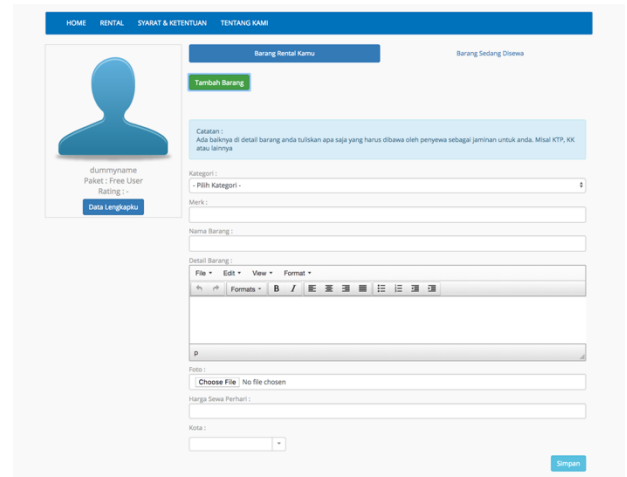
HOME RENTAL SYARAT & KETENTUAN TENTANG KAMI

dummyname
Paket : Free User
Rating : -
Data Lengkapku

Barang Rental Kamu
Barang Sedang Disewa

Tambah Barang

Catatan :
Ada baiknya di detail barang anda tuliskan apa saja yang harus dibawa oleh penyewa sebagai jaminan untuk anda. Misal KTP, KK atau lainnya

Kategori :
- Pilih Kategori -

Merk :

Nama Barang :

Detail Barang :
File Edit View Format
Formats B I
p

Foto :
Choose File No file chosen

Harga Sewa Perhari :

Kota :

Simpan